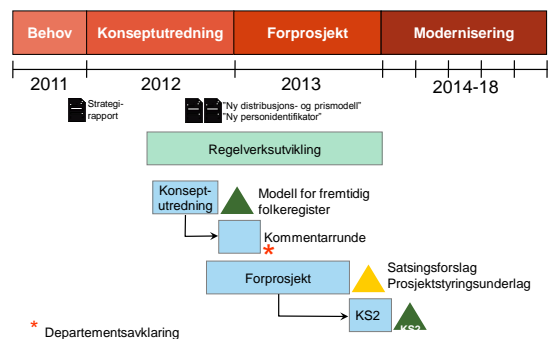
Behov
Konseptutredning
Forprosjekt
Modernisering

2011
2012
2013
2014-18

Strategirapport

"Ny distribusjons- og prismodell"
"Ny personidentifikator"

Regelverksutvikling

Konseptutredning
Modell for fremtidig folkeregister

Kommentarrunde
*

Forprosjekt
Satsingsforslag
Prosjektstyringsunderlag

KS2
KS2

* Departementsavklaring